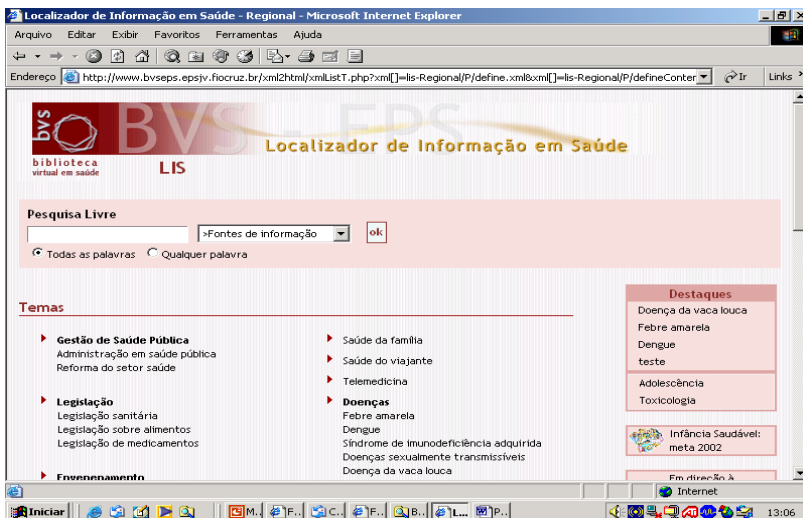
Localizador de Informação em Saúde - Regional - Microsoft Internet Explorer

Arquivo Editar Exibir Favoritos Ferramentas Ajuda

Endereço http://www.bvseps.epsjv.fiocruz.br/xml2html/xmlListT.php?xml[]=lis-Regional/P/define.xml&xml[]=lis-Regional/P/defineConter Ir Links

bvs BVS - EPS
biblioteca virtual em saúde
LIS
Localizador de Informação em Saúde

Pesquisa Livre
>Fontes de informação ok
Todas as palavras Qualquer palavra

Temas

Gestão de Saúde Pública
Administração em saúde pública
Reforma do setor saúde

Legislação
Legislação sanitária
Legislação sobre alimentos
Legislação de medicamentos

Saúde da família

Saúde do viajante

Telemedicina

Doenças
Febre amarela
Dengue
Síndrome de imunodeficiência adquirida
Doenças sexualmente transmissíveis
Doença da vaca louca

Destaques
Doença da vaca louca
Febre amarela
Dengue
teste
Adolescência
Toxicologia

Infância Saudável: meta 2002

Em direção à

Internet

Iniciar M... F... C... F... B... L... P...
13:06